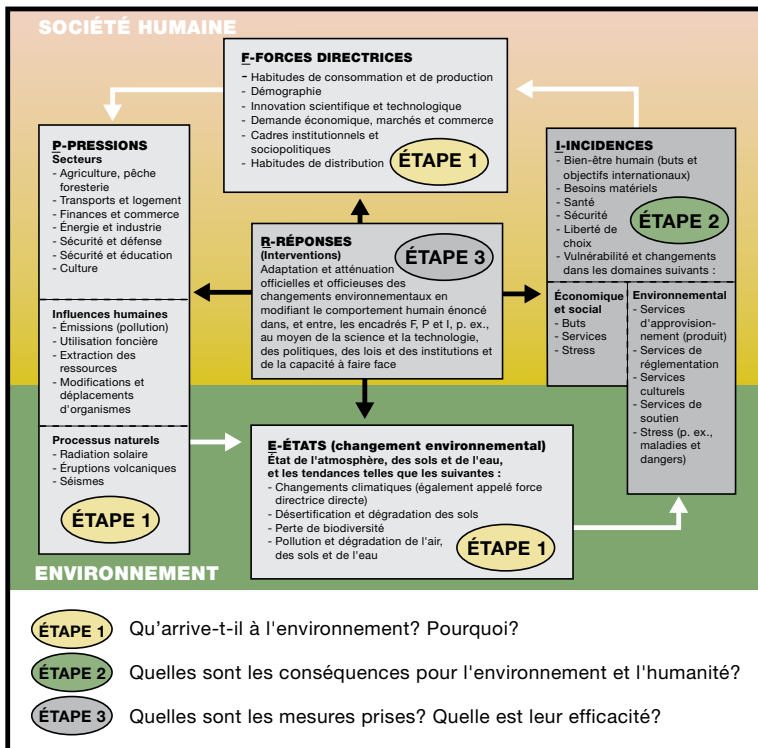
SOCIÉTÉ HUMAINE

F-FORCES DIRECTRICES
- Habitudes de consommation et de production
- Démographie
- Innovation scientifique et technologique
- Demande économique, marchés et commerce
- Cadres institutionnels et sociopolitiques
- Habitudes de distribution

ÉTAPE 1

P-PRESSIONS
Secteurs
- Agriculture, pêche foresterie
- Transports et logement
- Finances et commerce
- Énergie et industrie
- Sécurité et défense
- Sécurité et éducation
- Culture

Influences humaines
- Émissions (pollution)
- Utilisation foncière
- Extraction des ressources
- Modifications et déplacements d'organismes

Processus naturels
- Radiation solaire
- Éruptions volcaniques
- Séismes

ÉTAPE 1

R-RÉPONSES
(Interventions)
ÉTAPE 3
Adaptation et atténuation officielles et officieuses des changements environnementaux en modifiant le comportement humain énoncé dans, et entre, les encadrés F, P et I, p. ex., au moyen de la science et la technologie, des politiques, des lois et des institutions et de la capacité à faire face

I-INCIDENCES
- Bien-être humain (buts et objectifs internationaux)
- Besoins matériels
- Santé
- Sécurité
- Liberté de choix
- Vulnérabilité et changements dans les domaines suivants :

ÉTAPE 2

Économique et social
- Buts
- Services
- Stress

Environnemental
- Services d'approvisionnement (produit)
- Services de réglementation
- Services culturels
- Services de soutien
- Stress (p. ex., maladies et dangers)

E-ÉTATS (changement environnemental)
État de l'atmosphère, des sols et de l'eau, et les tendances telles que les suivantes :
- Changements climatiques (également appelé force directrice directe)
- Désertification et dégradation des sols
- Perte de biodiversité
- Pollution et dégradation de l'air, des sols et de l'eau

ÉTAPE 1

ENVIRONNEMENT

ÉTAPE 1 Qu'arrive-t-il à l'environnement? Pourquoi?

ÉTAPE 2 Quelles sont les conséquences pour l'environnement et l'humanité?

ÉTAPE 3 Quelles sont les mesures prises? Quelle est leur efficacité?